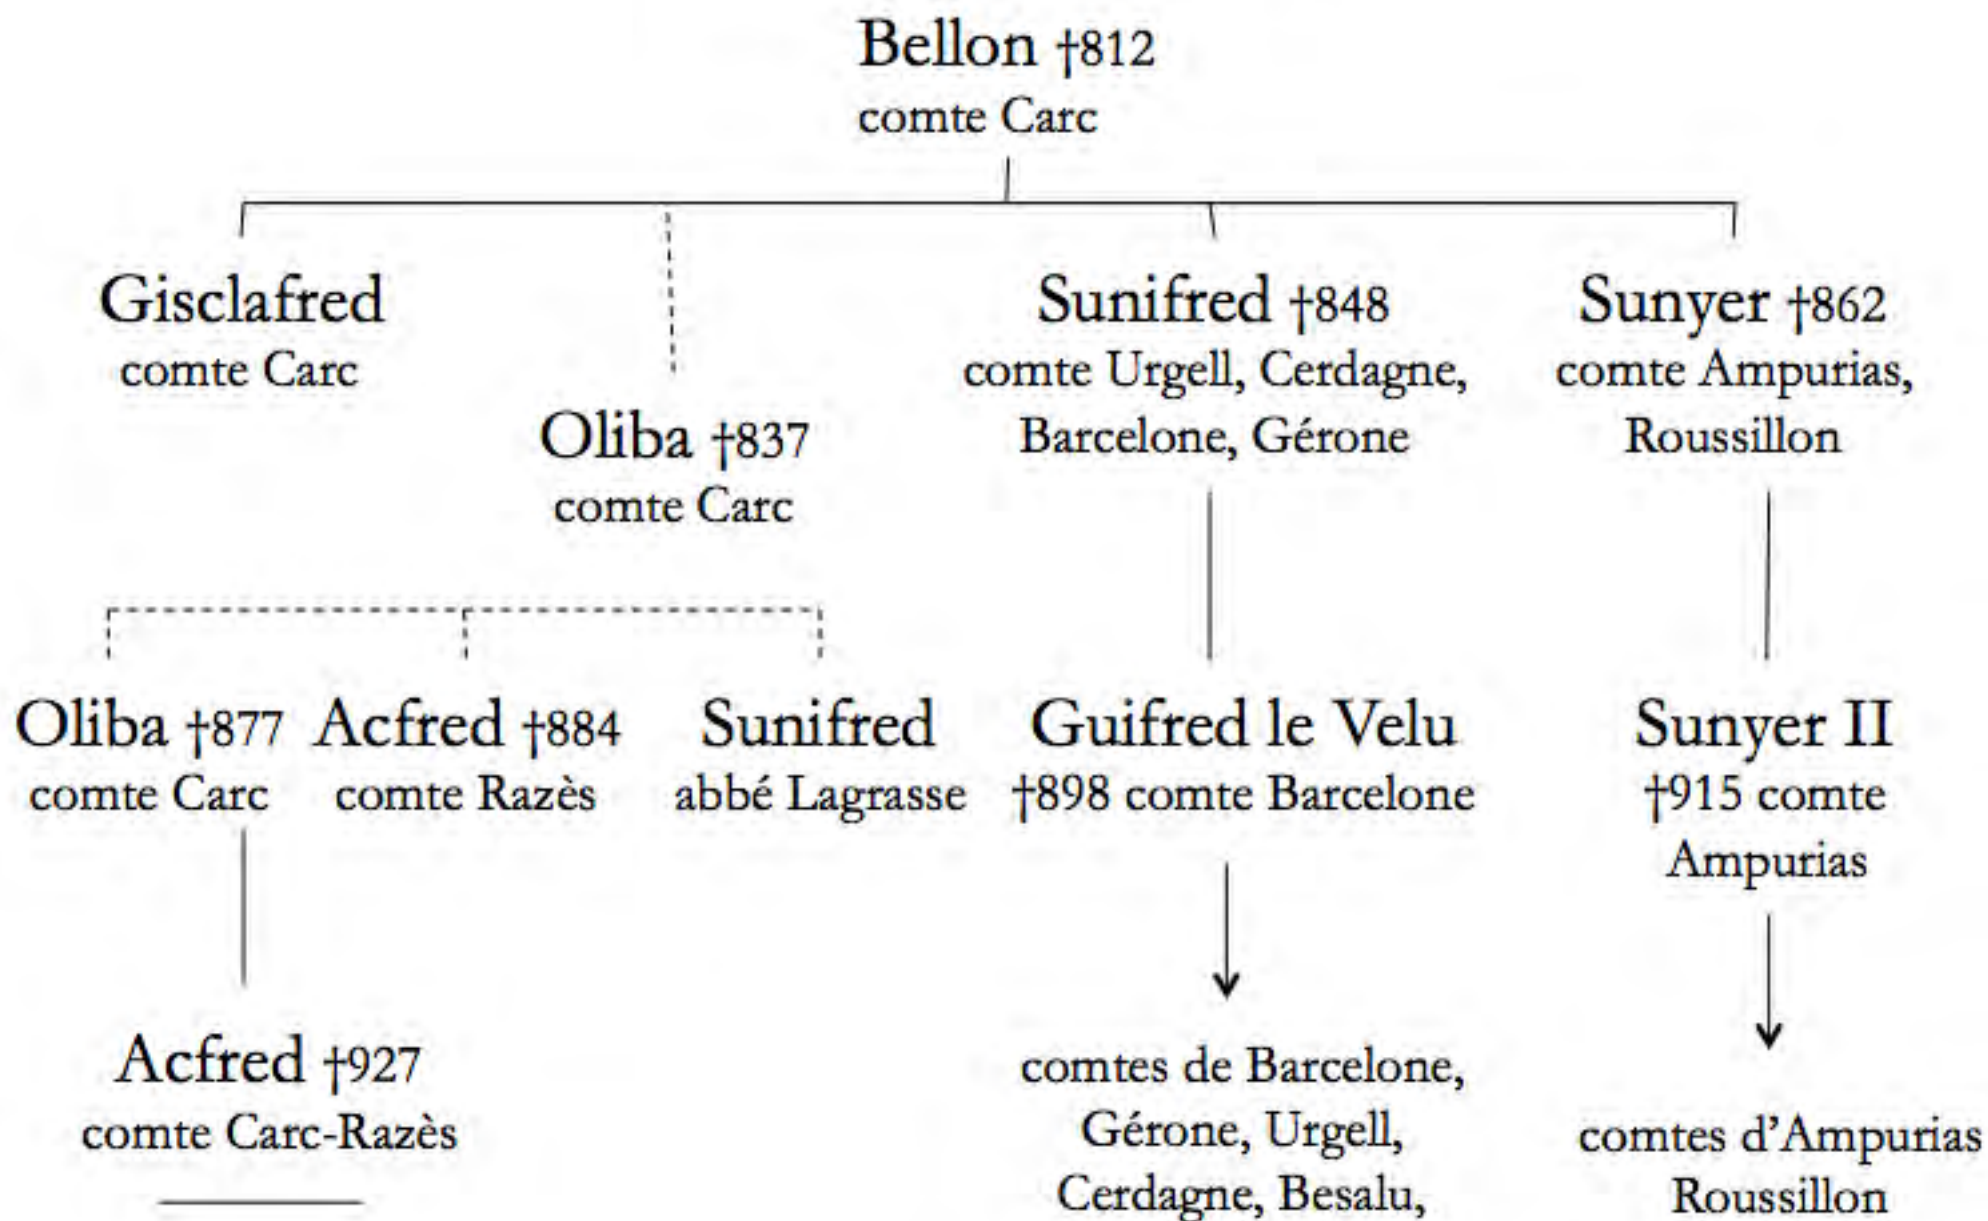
Bellon †812
comte Carc

Gisclafred
comte Carc

Oliba †837
comte Carc

Sunifred †848
comte Urgell, Cerdagne, Barcelone, Gérone

Sunyer †862
comte Ampurias, Roussillon

Oliba †877
comte Carc

Acfred †884
comte Razès

Sunifred
abbé Lagrasse

Guifred le Velu
†898 comte Barcelone

Sunyer II
†915 comte Ampurias

Acfred †927
comte Carc-Razès

comtes de Barcelone, Gérone, Urgell, Cerdagne, Besalu,

comtes d'Ampurias Roussillon